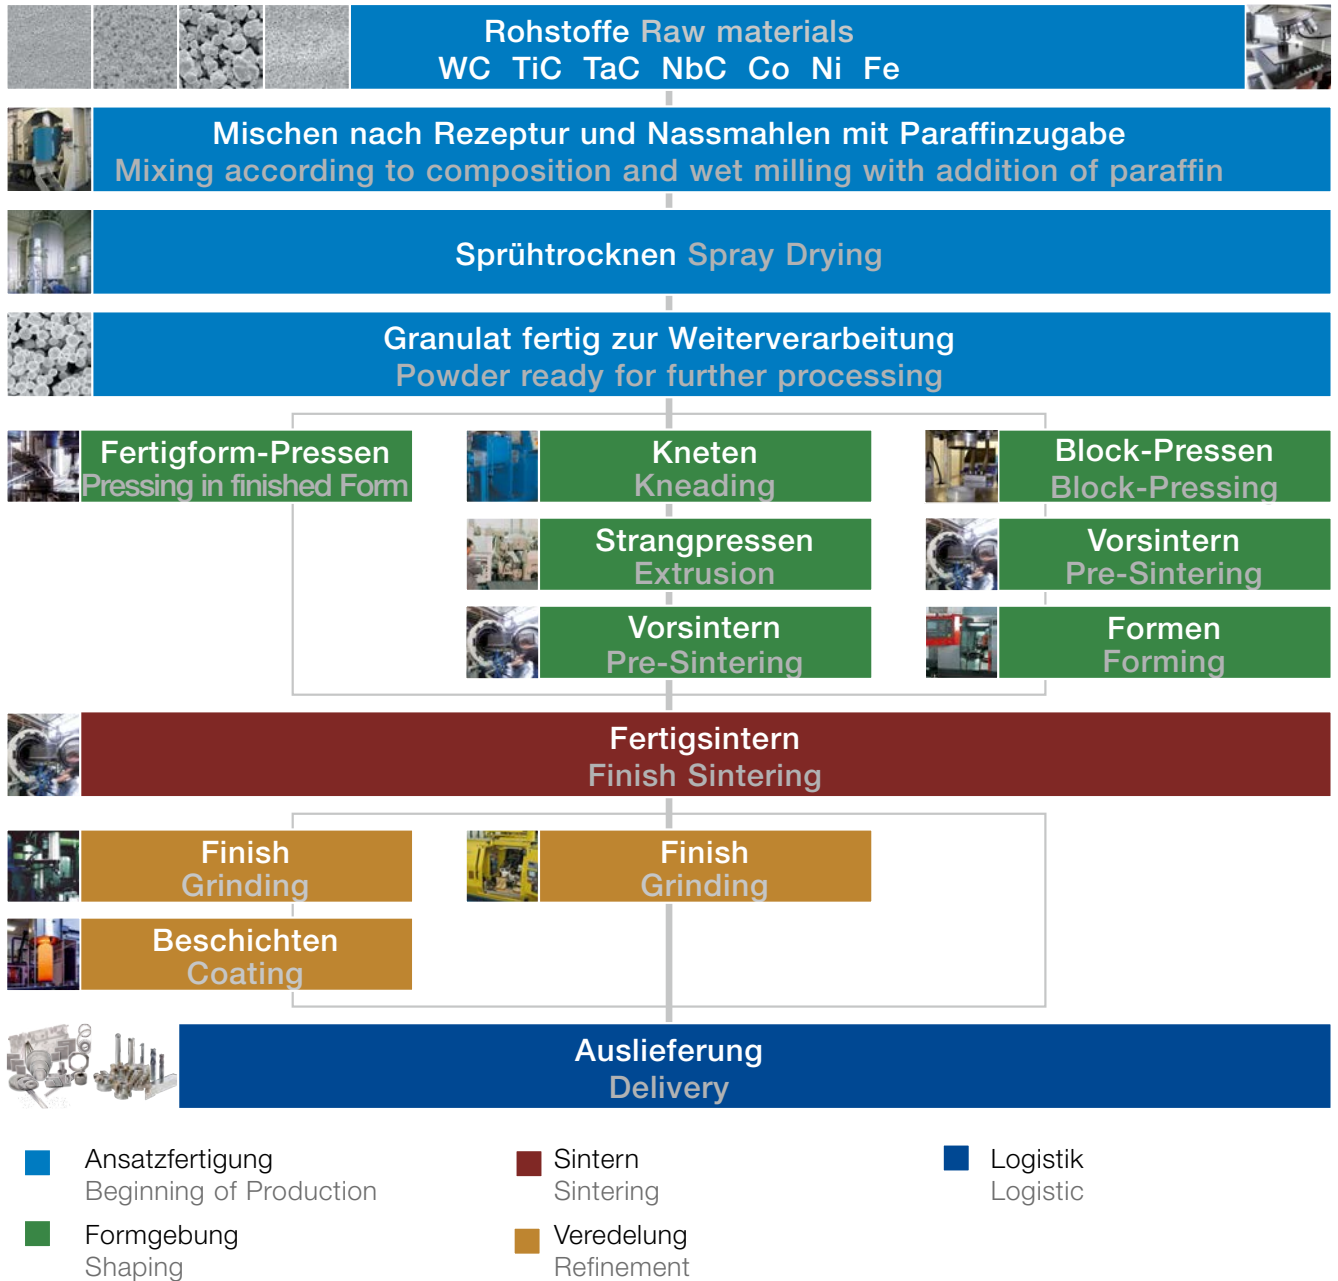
Rohstoffe Raw materials
WC TiC TaC NbC Co Ni Fe

Mischen nach Rezeptur und Nassmahlen mit Paraffinzugabe
Mixing according to composition and wet milling with addition of paraffin

Sprühtrocknen Spray Drying

Granulat fertig zur Weiterverarbeitung
Powder ready for further processing

Fertigform-Pressen
Pressing in finished Form

Kneten
Kneading

Strangpressen
Extrusion

Vorsintern
Pre-Sintering

Block-Pressen
Block-Pressing

Vorsintern
Pre-Sintering

Formen
Forming

Fertigsintern
Finish Sintering

Finish
Grinding

Beschichten
Coating

Finish
Grinding

Auslieferung
Delivery

Ansatzfertigung
Beginning of Production

Formgebung
Shaping

Sintern
Sintering

Veredelung
Refinement

Logistik
Logistic